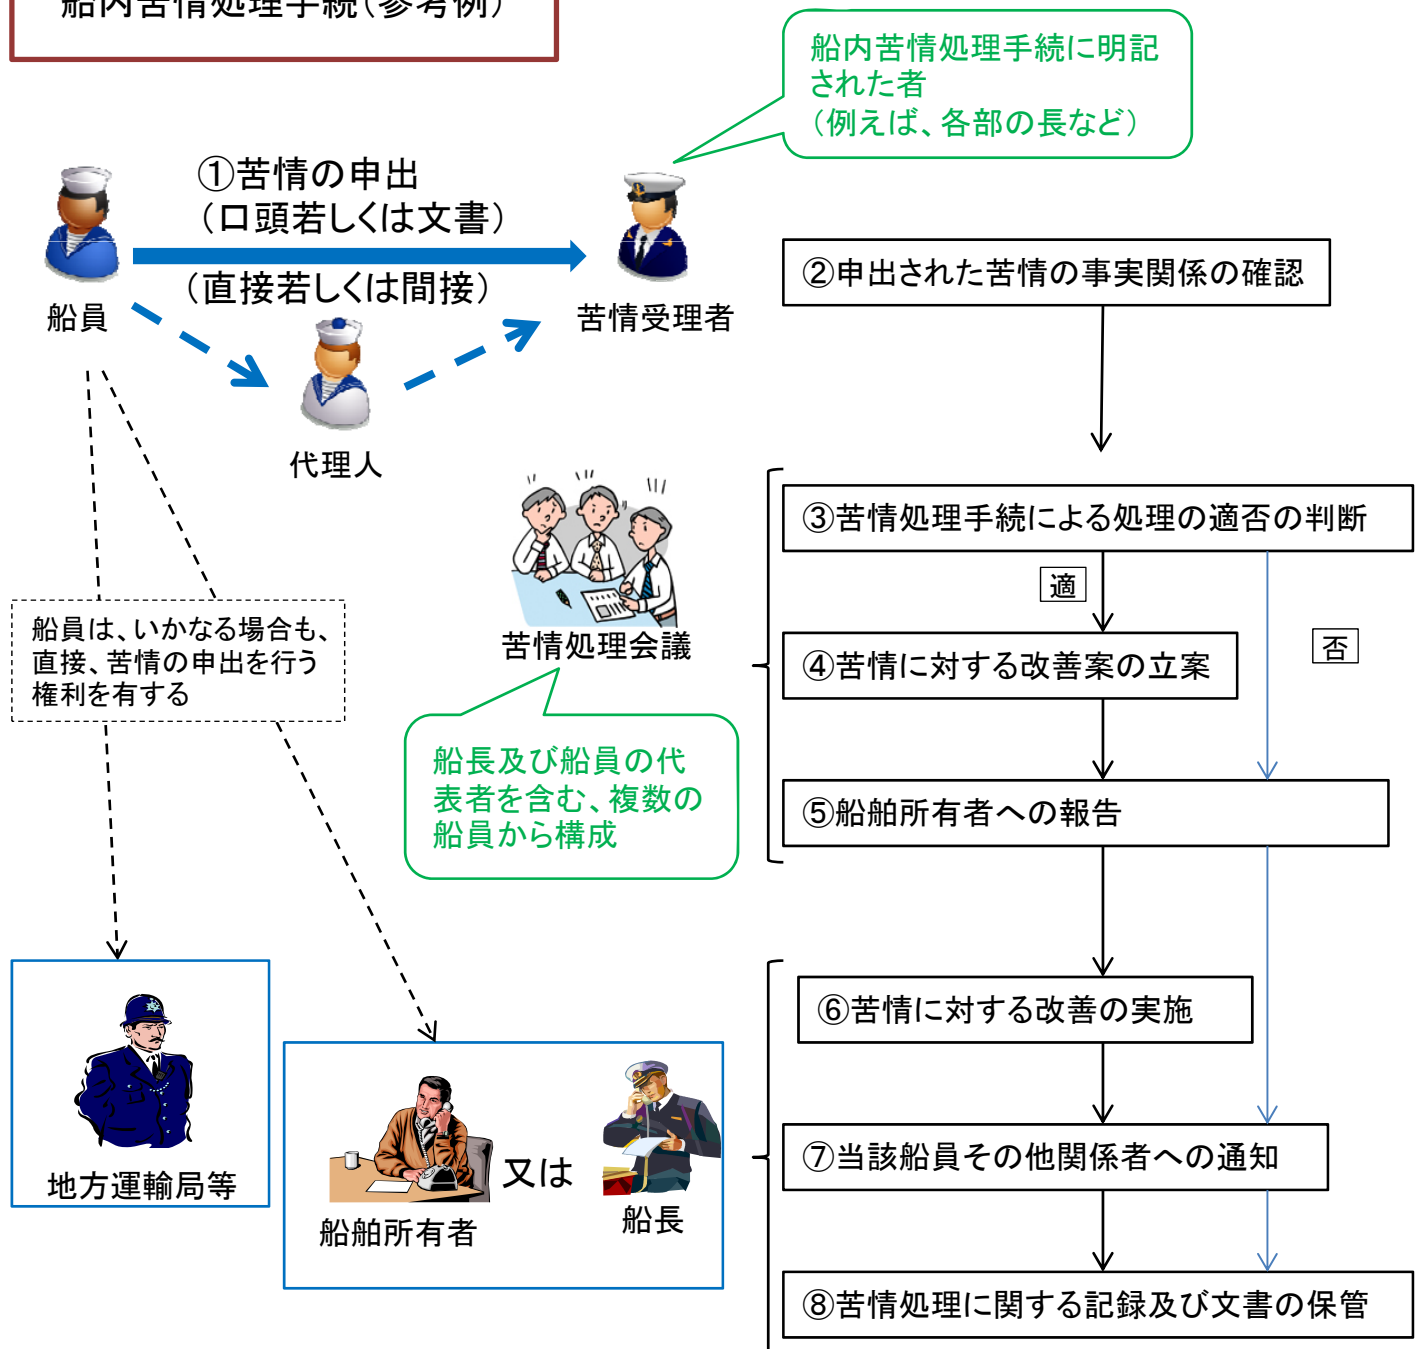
船内苦情処理手続（参考例）

船内苦情処理手続に明記された者
（例えば、各部の長など）

①苦情の申出
（口頭若しくは文書）

（直接若しくは間接）

船員

苦情受理者

代理人

②申出された苦情の事実関係の確認

苦情処理会議

③苦情処理手続による処理の適否の判断

適

否

船員は、いかなる場合も、直接、苦情の申出を行う権利を有する

④苦情に対する改善案の立案

船長及び船員の代表者を含む、複数の船員から構成

⑤船舶所有者への報告

⑥苦情に対する改善の実施

⑦当該船員その他関係者への通知

⑧苦情処理に関する記録及び文書の保管

地方運輸局等

又は

船舶所有者

船長